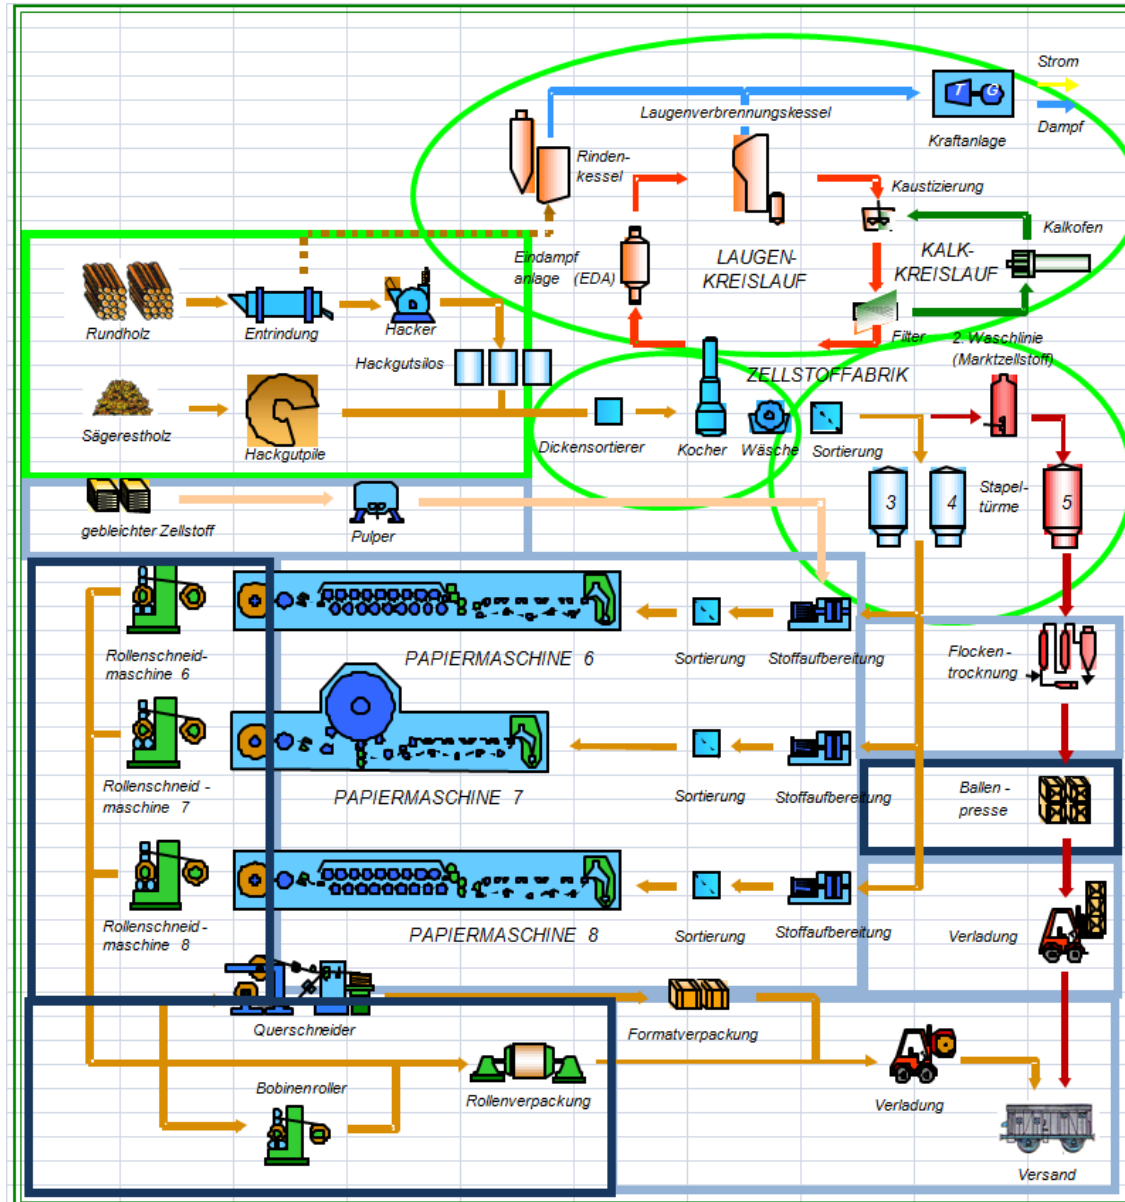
Strom
Laugenverbrennungskessel
Kraftanlage
Dampf
Rinden-
kessel
Kaustizierung
Kalkofen
Eindampf
anlage (EDA)
LAUGEN-
KREISLAUF
KALK-
KREISLAUF
Rundholz
Entrindung
Hacker
Hackgutsilos
Filter
2. Waschlinie
(Marktzellstoff)
ZELLSTOFFABRIK
Sägerestholz
Hackgutpile
Dickensortierer
Kocher
Wäsche
Sortierung
Stapel-
türme
3
4
5
gebleichter Zellstoff
Pulper
Rollenschneid-
maschine 6
PAPIERMASCHINE 6
Sortierung
Stoffaufbereitung
Flocken-
trocknung
Rollenschneid-
maschine 7
PAPIERMASCHINE 7
Sortierung
Stoffaufbereitung
Ballen-
presse
Rollenschneid-
maschine 8
PAPIERMASCHINE 8
Sortierung
Stoffaufbereitung
Verladung
Querschneider
Formatverpackung
Bobinenroller
Rollenverpackung
Verladung
Versand